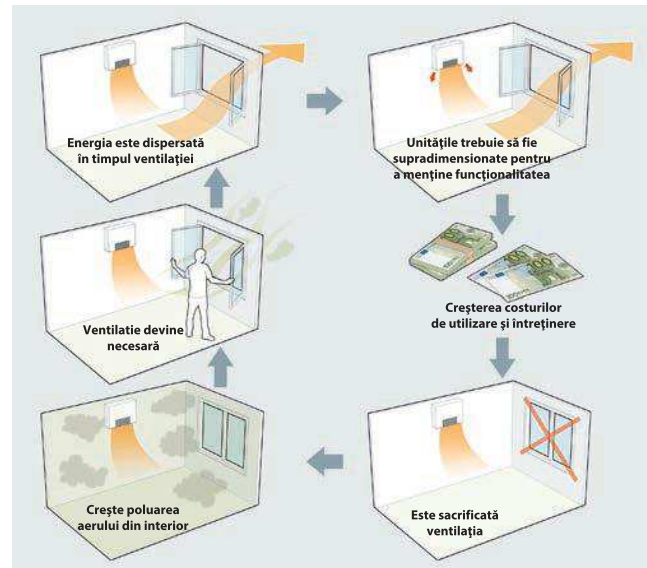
Energia este dispersată în timpul ventilației

Unitățile trebuie să fie supradimensionate pentru a menține funcționalitatea

Creșterea costurilor de utilizare și întreținere

Este sacrificată ventilația

Crește poluarea aerului din interior

Ventilatie devine necesară